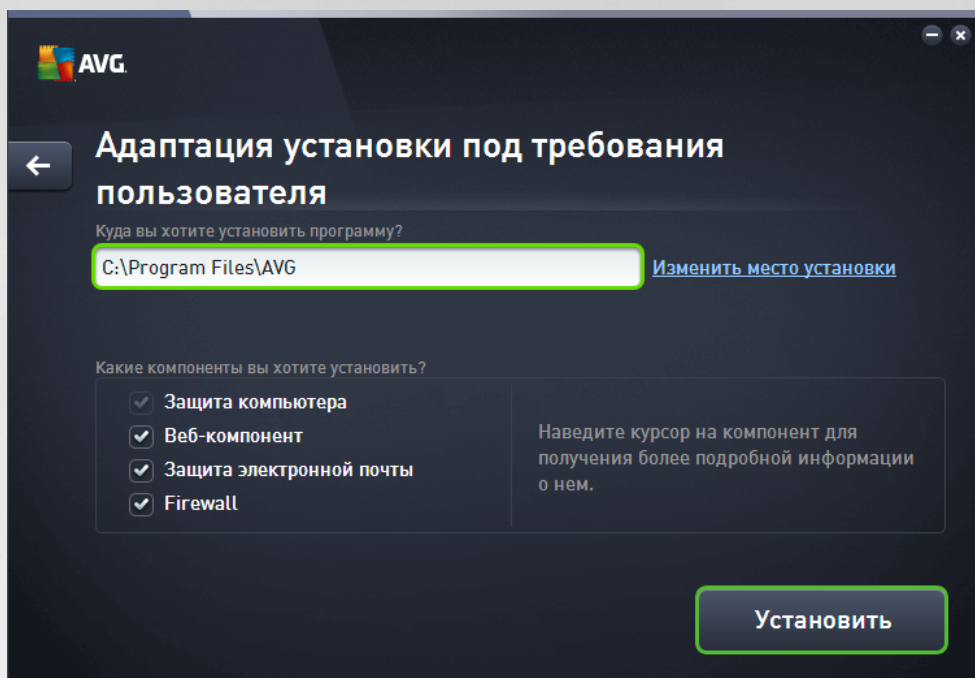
AVG

Адаптация установки под требования пользователя

Куда вы хотите установить программу?

C:\Program Files\AVG

Изменить место установки

Какие компоненты вы хотите установить?

Защита компьютера
Веб-компонент
Защита электронной почты
Firewall

Наведите курсор на компонент для получения более подробной информации о нем.

Установить